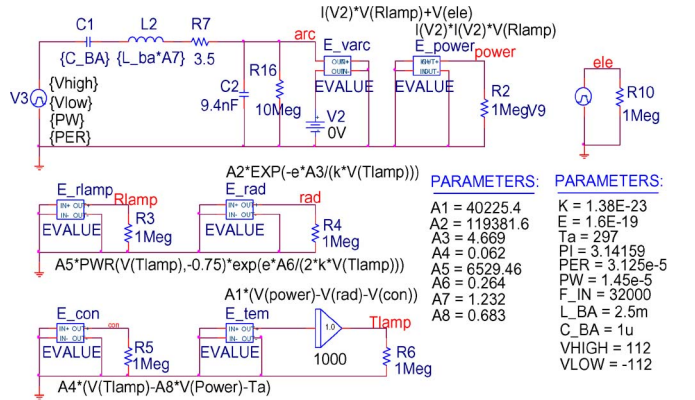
C1 L2 R7
{C_BA} {L_ba*A7} 3.5
I(V2)*V(Rlamp)+V(ele)
I(V2)*I(V2)*V(Rlamp)
arc
E_varc
E_power
power
OUT+ OUT-
INPUT
V3
{Vhigh}
{Vlow}
{PW}
{PER}
C2
9.4nF
R16
10Meg
EVALUE
V2
0V
EVALUE
R2
1Meg
V9
ele
R10
1Meg

A2*EXP(-e*A3/(k*V(Tlamp)))
E_rlamp
Rlamp
E_rad
rad
IN+ OUT
IN- OUT
EVALUE
R3
1Meg
EVALUE
R4
1Meg
A5*PWR(V(Tlamp),-0.75)*exp(e*A6/(2*k*V(Tlamp)))

PARAMETERS:
A1 = 40225.4
A2 = 119381.6
A3 = 4.669
A4 = 0.062
A5 = 6529.46
A6 = 0.264
A7 = 1.232
A8 = 0.683

PARAMETERS:
K = 1.38E-23
E = 1.6E-19
Ta = 297
PI = 3.14159
PER = 3.125e-5
PW = 1.45e-5
F_IN = 32000
L_BA = 2.5m
C_BA = 1u
VHIGH = 112
VLOW = -112

A1*(V(power)-V(rad)-V(con))
E_con
con
E_tem
1.0
Tlamp
EVALUE
R5
1Meg
EVALUE
1000
R6
1Meg
A4*(V(Tlamp)-A8*V(Power)-Ta)